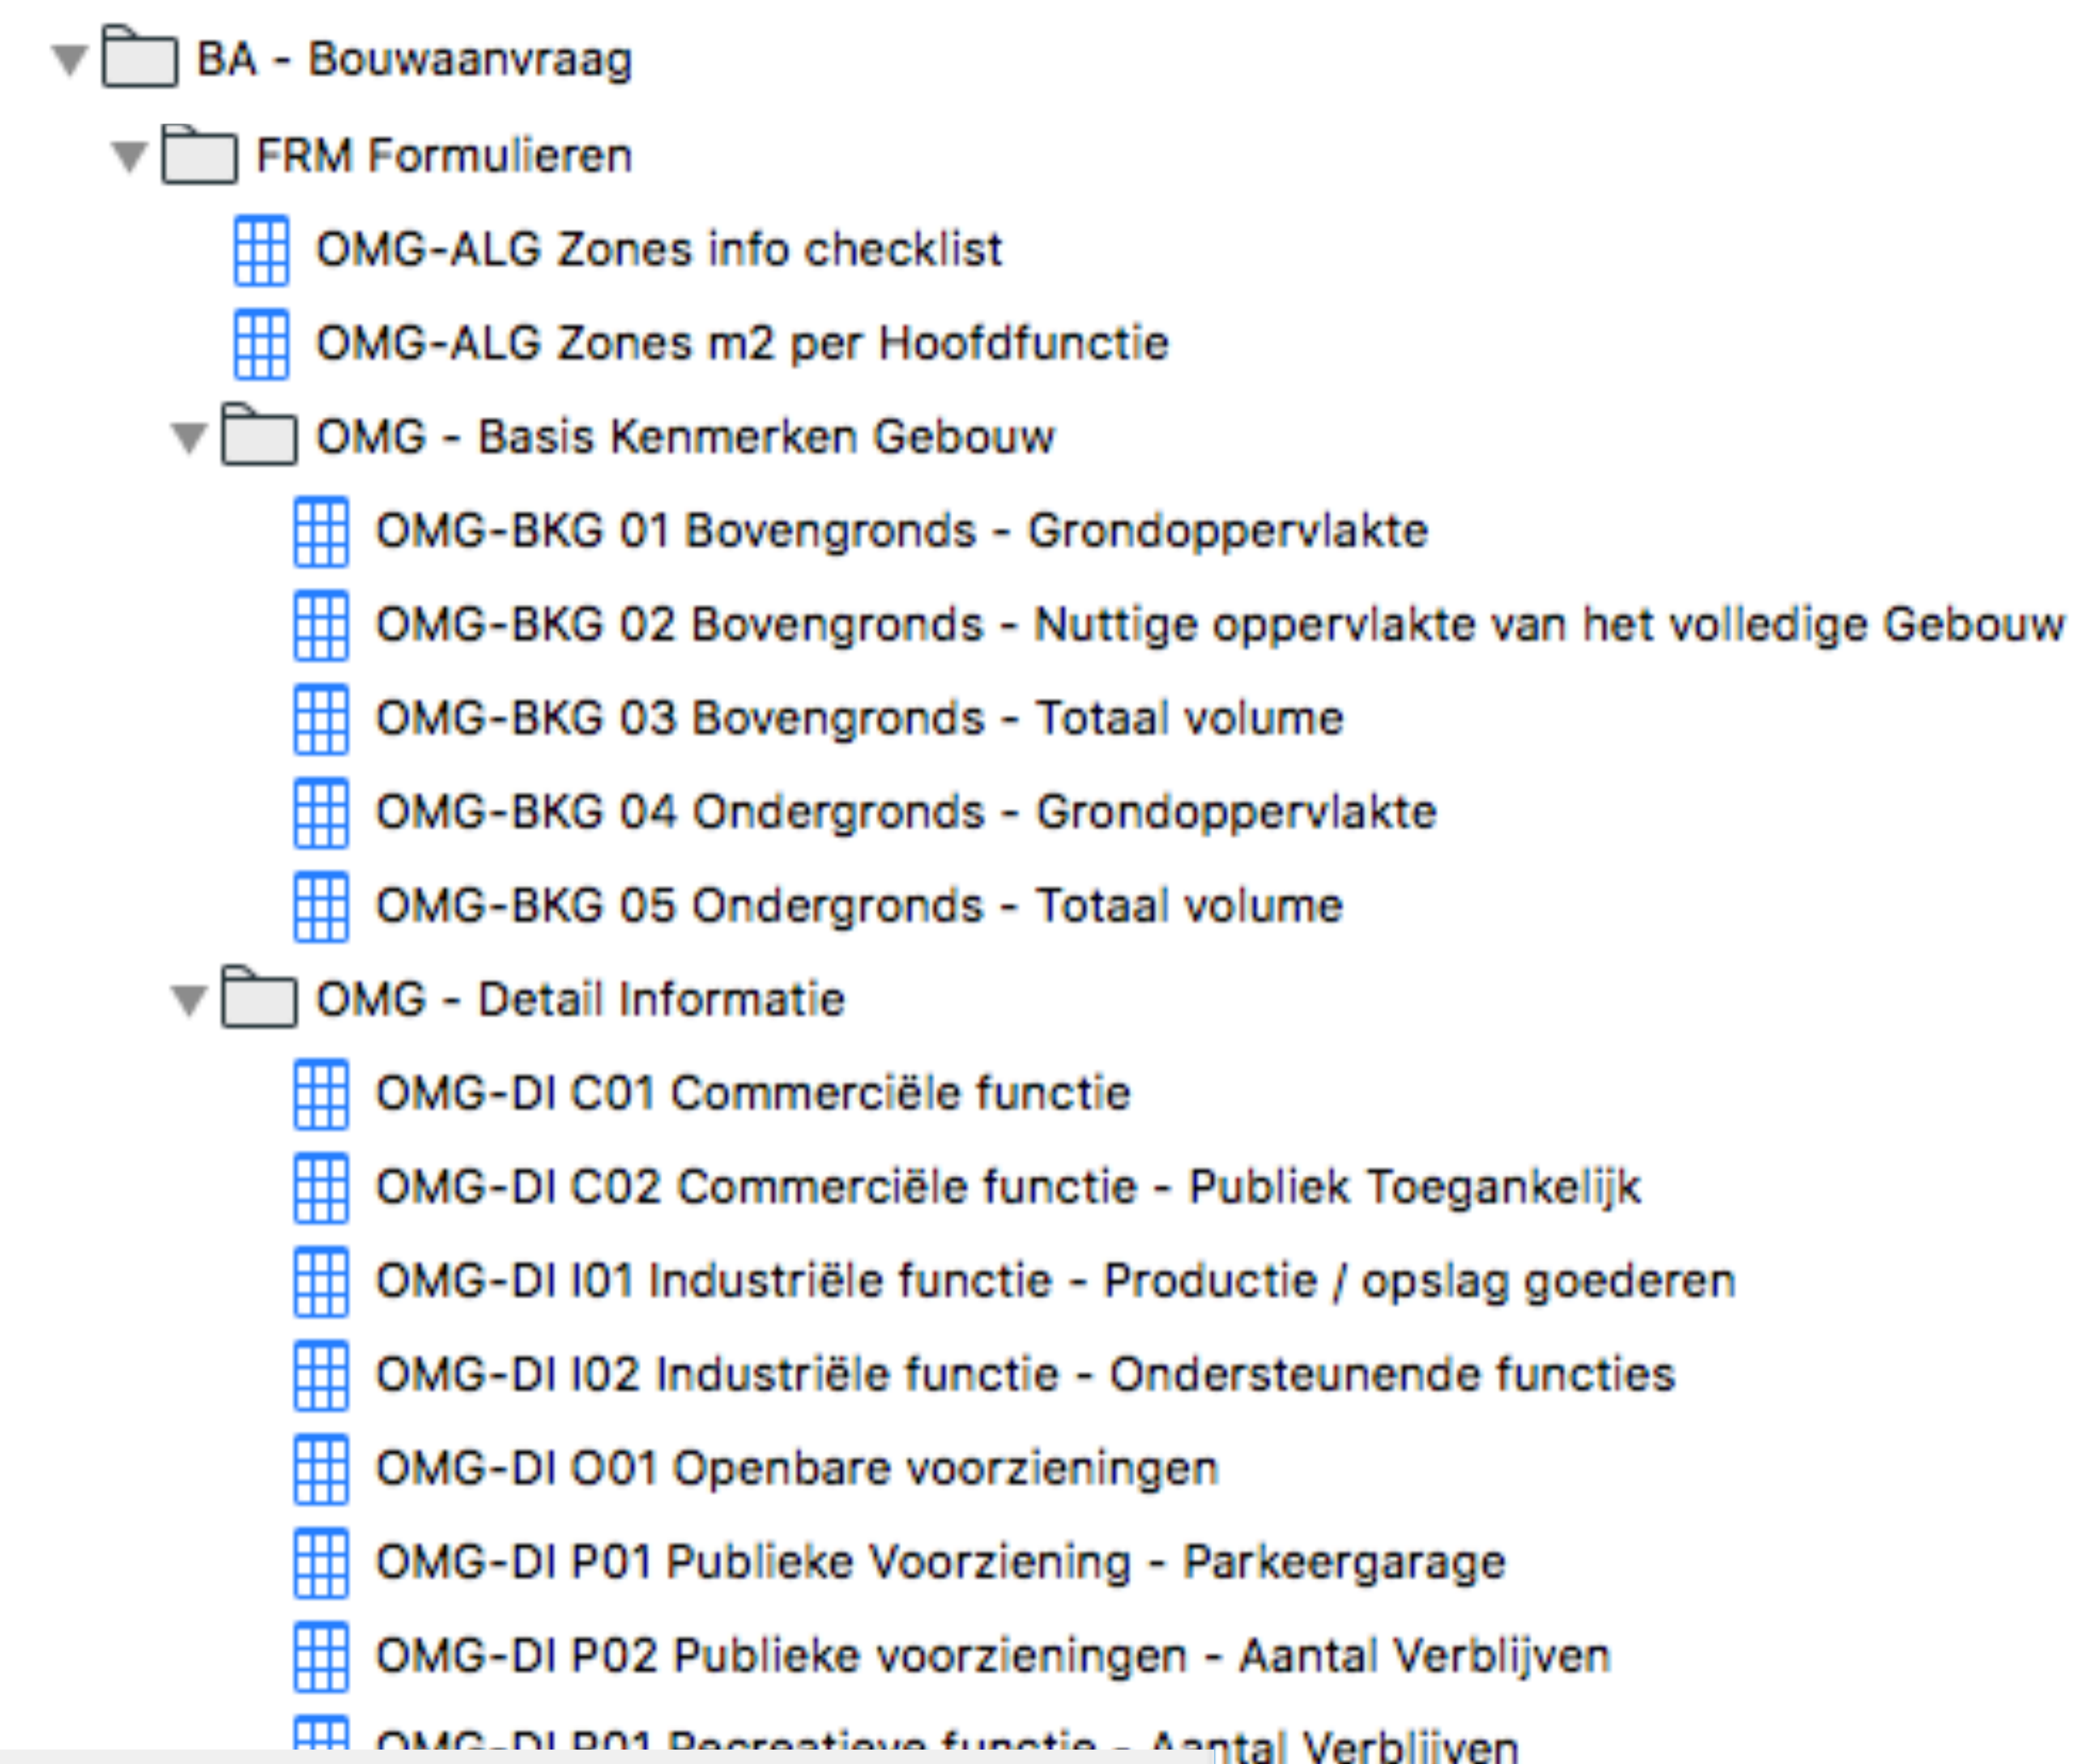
BA - Bouwaanvraag
FRM Formulieren
OMG-ALG Zones info checklist
OMG-ALG Zones m2 per Hoofdfunctie
OMG - Basis Kenmerken Gebouw
OMG-BKG 01 Bovengronds - Grondoppervlakte
OMG-BKG 02 Bovengronds - Nuttige oppervlakte van het volledige Gebouw
OMG-BKG 03 Bovengronds - Totaal volume
OMG-BKG 04 Ondergronds - Grondoppervlakte
OMG-BKG 05 Ondergronds - Totaal volume
OMG - Detail Informatie
OMG-DI C01 Commerciële functie
OMG-DI C02 Commerciële functie - Publiek Toegankelijk
OMG-DI I01 Industriële functie - Productie / opslag goederen
OMG-DI I02 Industriële functie - Ondersteunende functies
OMG-DI O01 Openbare voorzieningen
OMG-DI P01 Publieke Voorziening - Parkeergarage
OMG-DI P02 Publieke voorzieningen - Aantal Verblijven
OMG-DI R01 Recreatieve functie - Aantal Verblijven